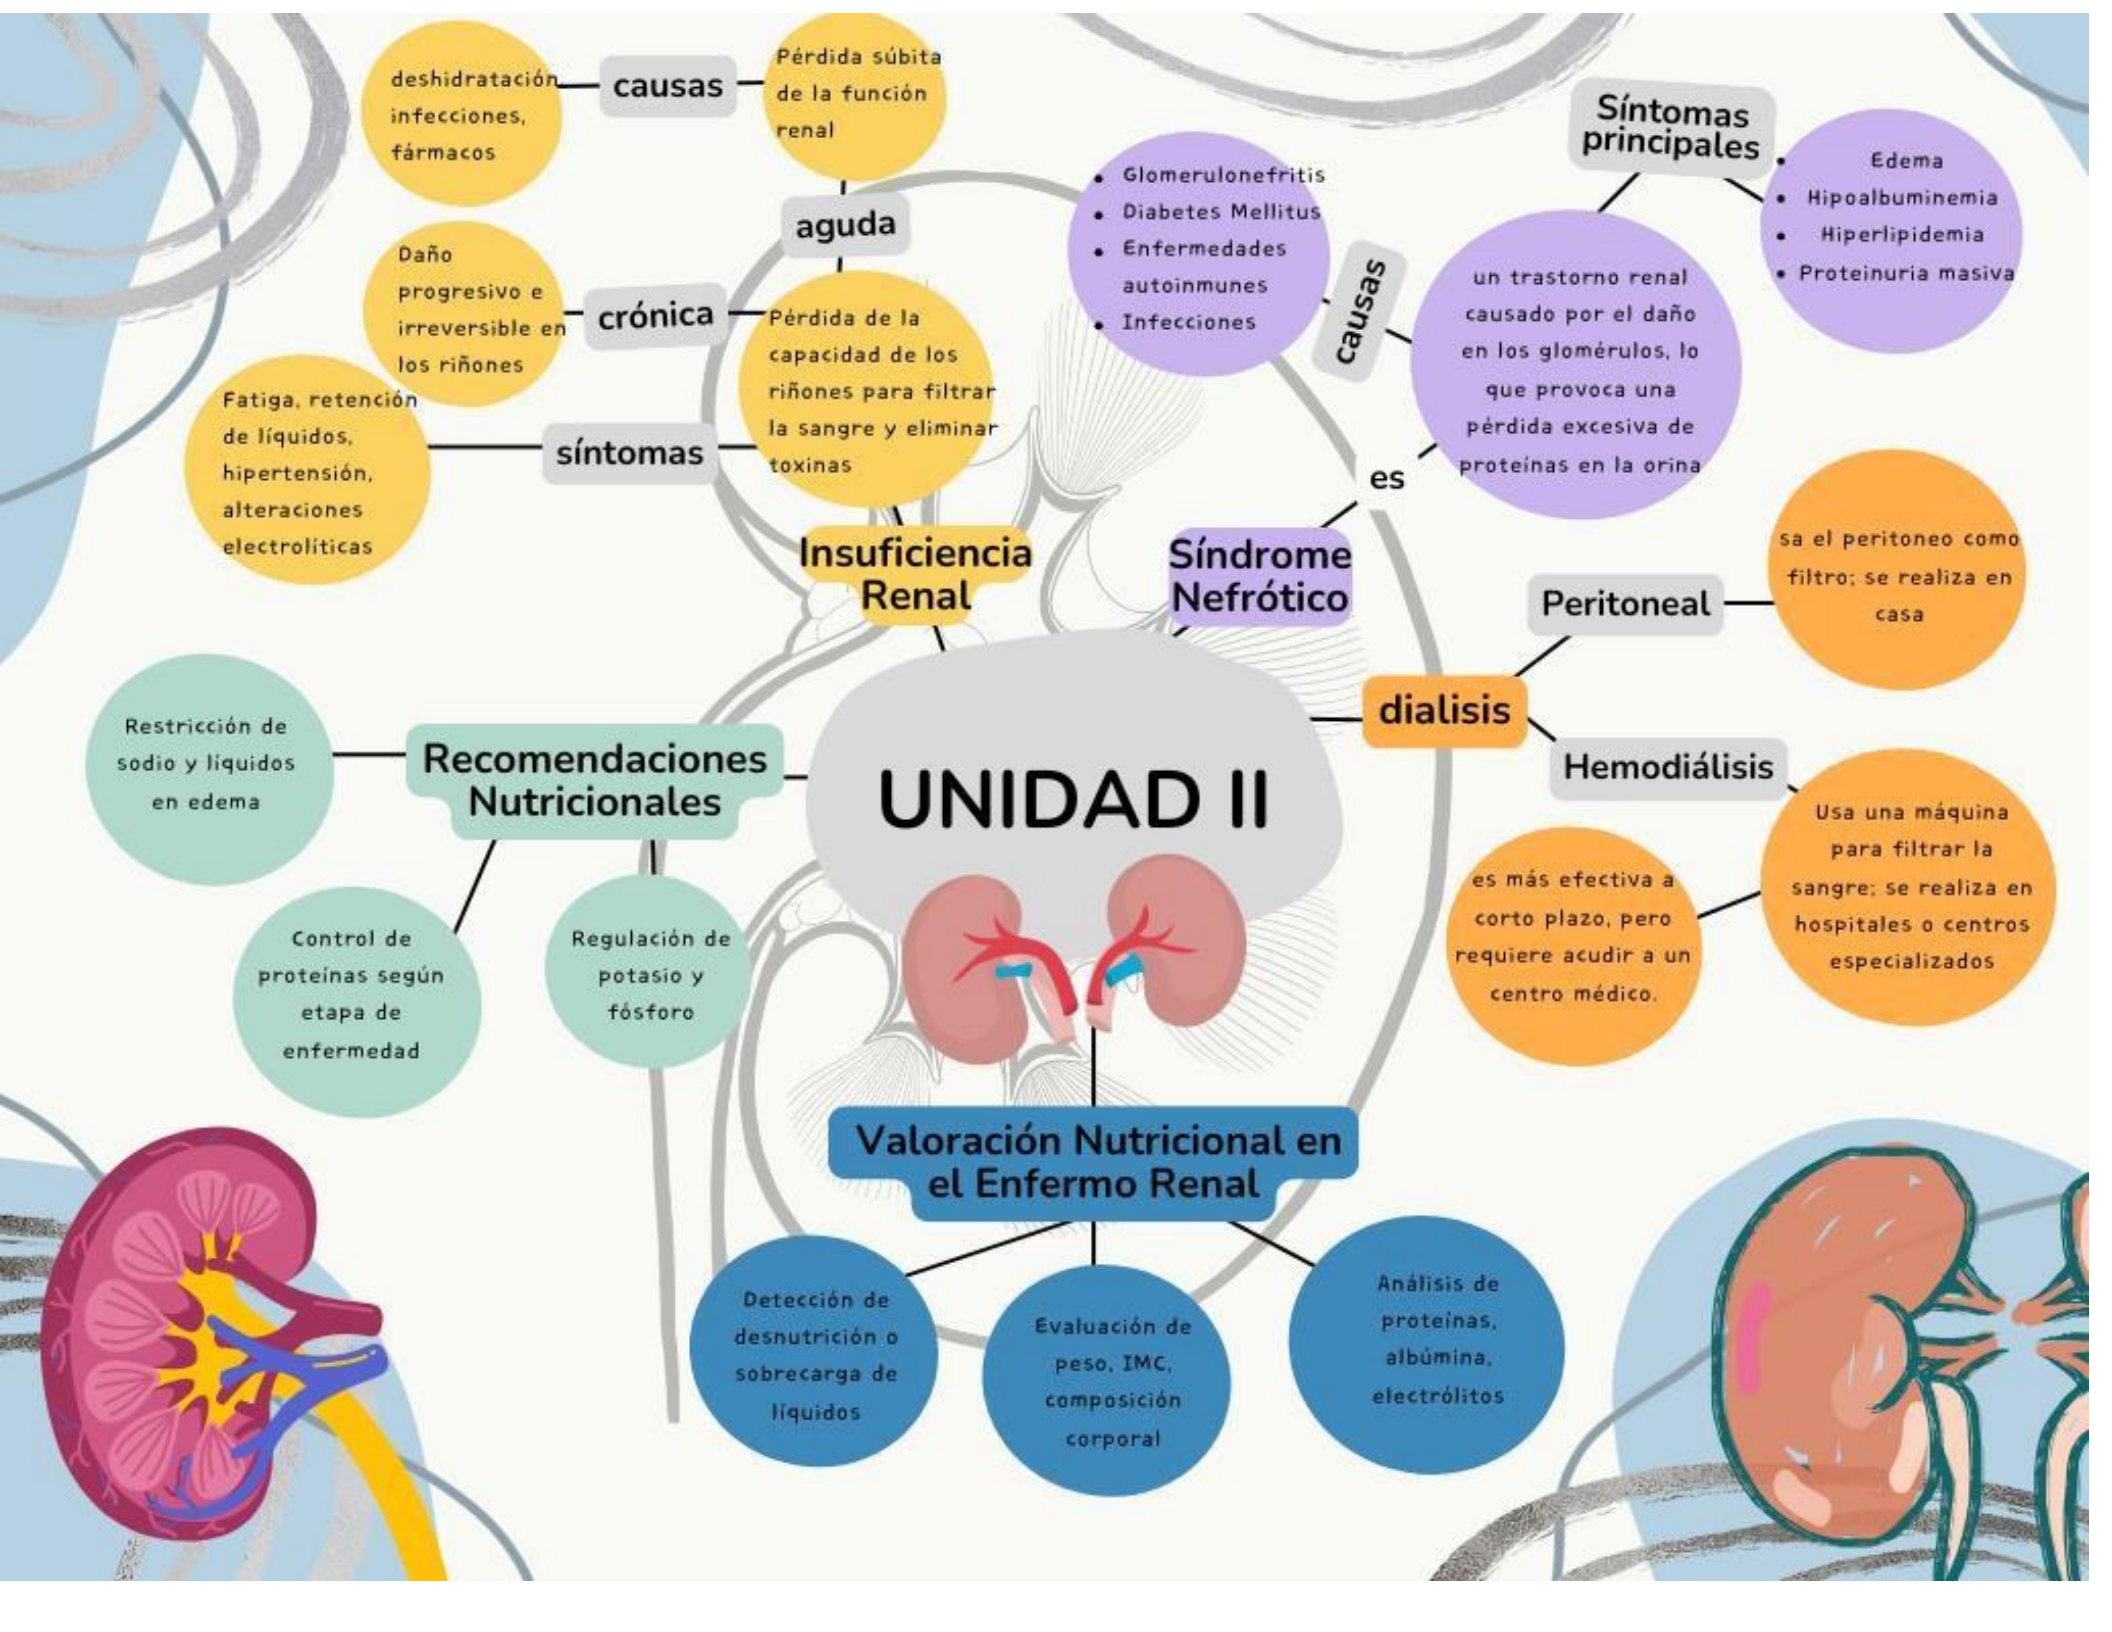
deshidratación infecciones, fármacos

causas

Pérdida súbita de la función renal

aguda

Daño progresivo e irreversible en los riñones

crónica

Pérdida de la capacidad de los riñones para filtrar la sangre y eliminar toxinas

Fatiga, retención de líquidos, hipertensión, alteraciones electrolíticas

síntomas

Insuficiencia Renal

- Glomerulonefritis
- Diabetes Mellitus
- Enfermedades autoinmunes
- Infecciones

causas

Síntomas principales

- Edema
- Hipoalbuminemia
- Hiperlipidemia
- Proteinuria masiva

un trastorno renal causado por el daño en los glomérulos, lo que provoca una pérdida excesiva de proteinas en la orina

es

Síndrome Nefrótico

Peritoneal

sa el peritoneo como filtro; se realiza en casa

dialisis

Hemodiálisis

Usa una máquina para filtrar la sangre; se realiza en hospitales o centros especializados

es más efectiva a corto plazo, pero requiere acudir a un centro médico.

Restricción de sodio y líquidos en edema

Recomendaciones Nutricionales

UNIDAD II

Control de proteinas según etapa de enfermedad

Regulación de potasio y fósforo

Valoración Nutricional en el Enfermo Renal

Detección de desnutrición o sobrecarga de líquidos

Evaluación de peso, IMC, composición corporal

Análisis de proteinas, albúmina, electrólitos